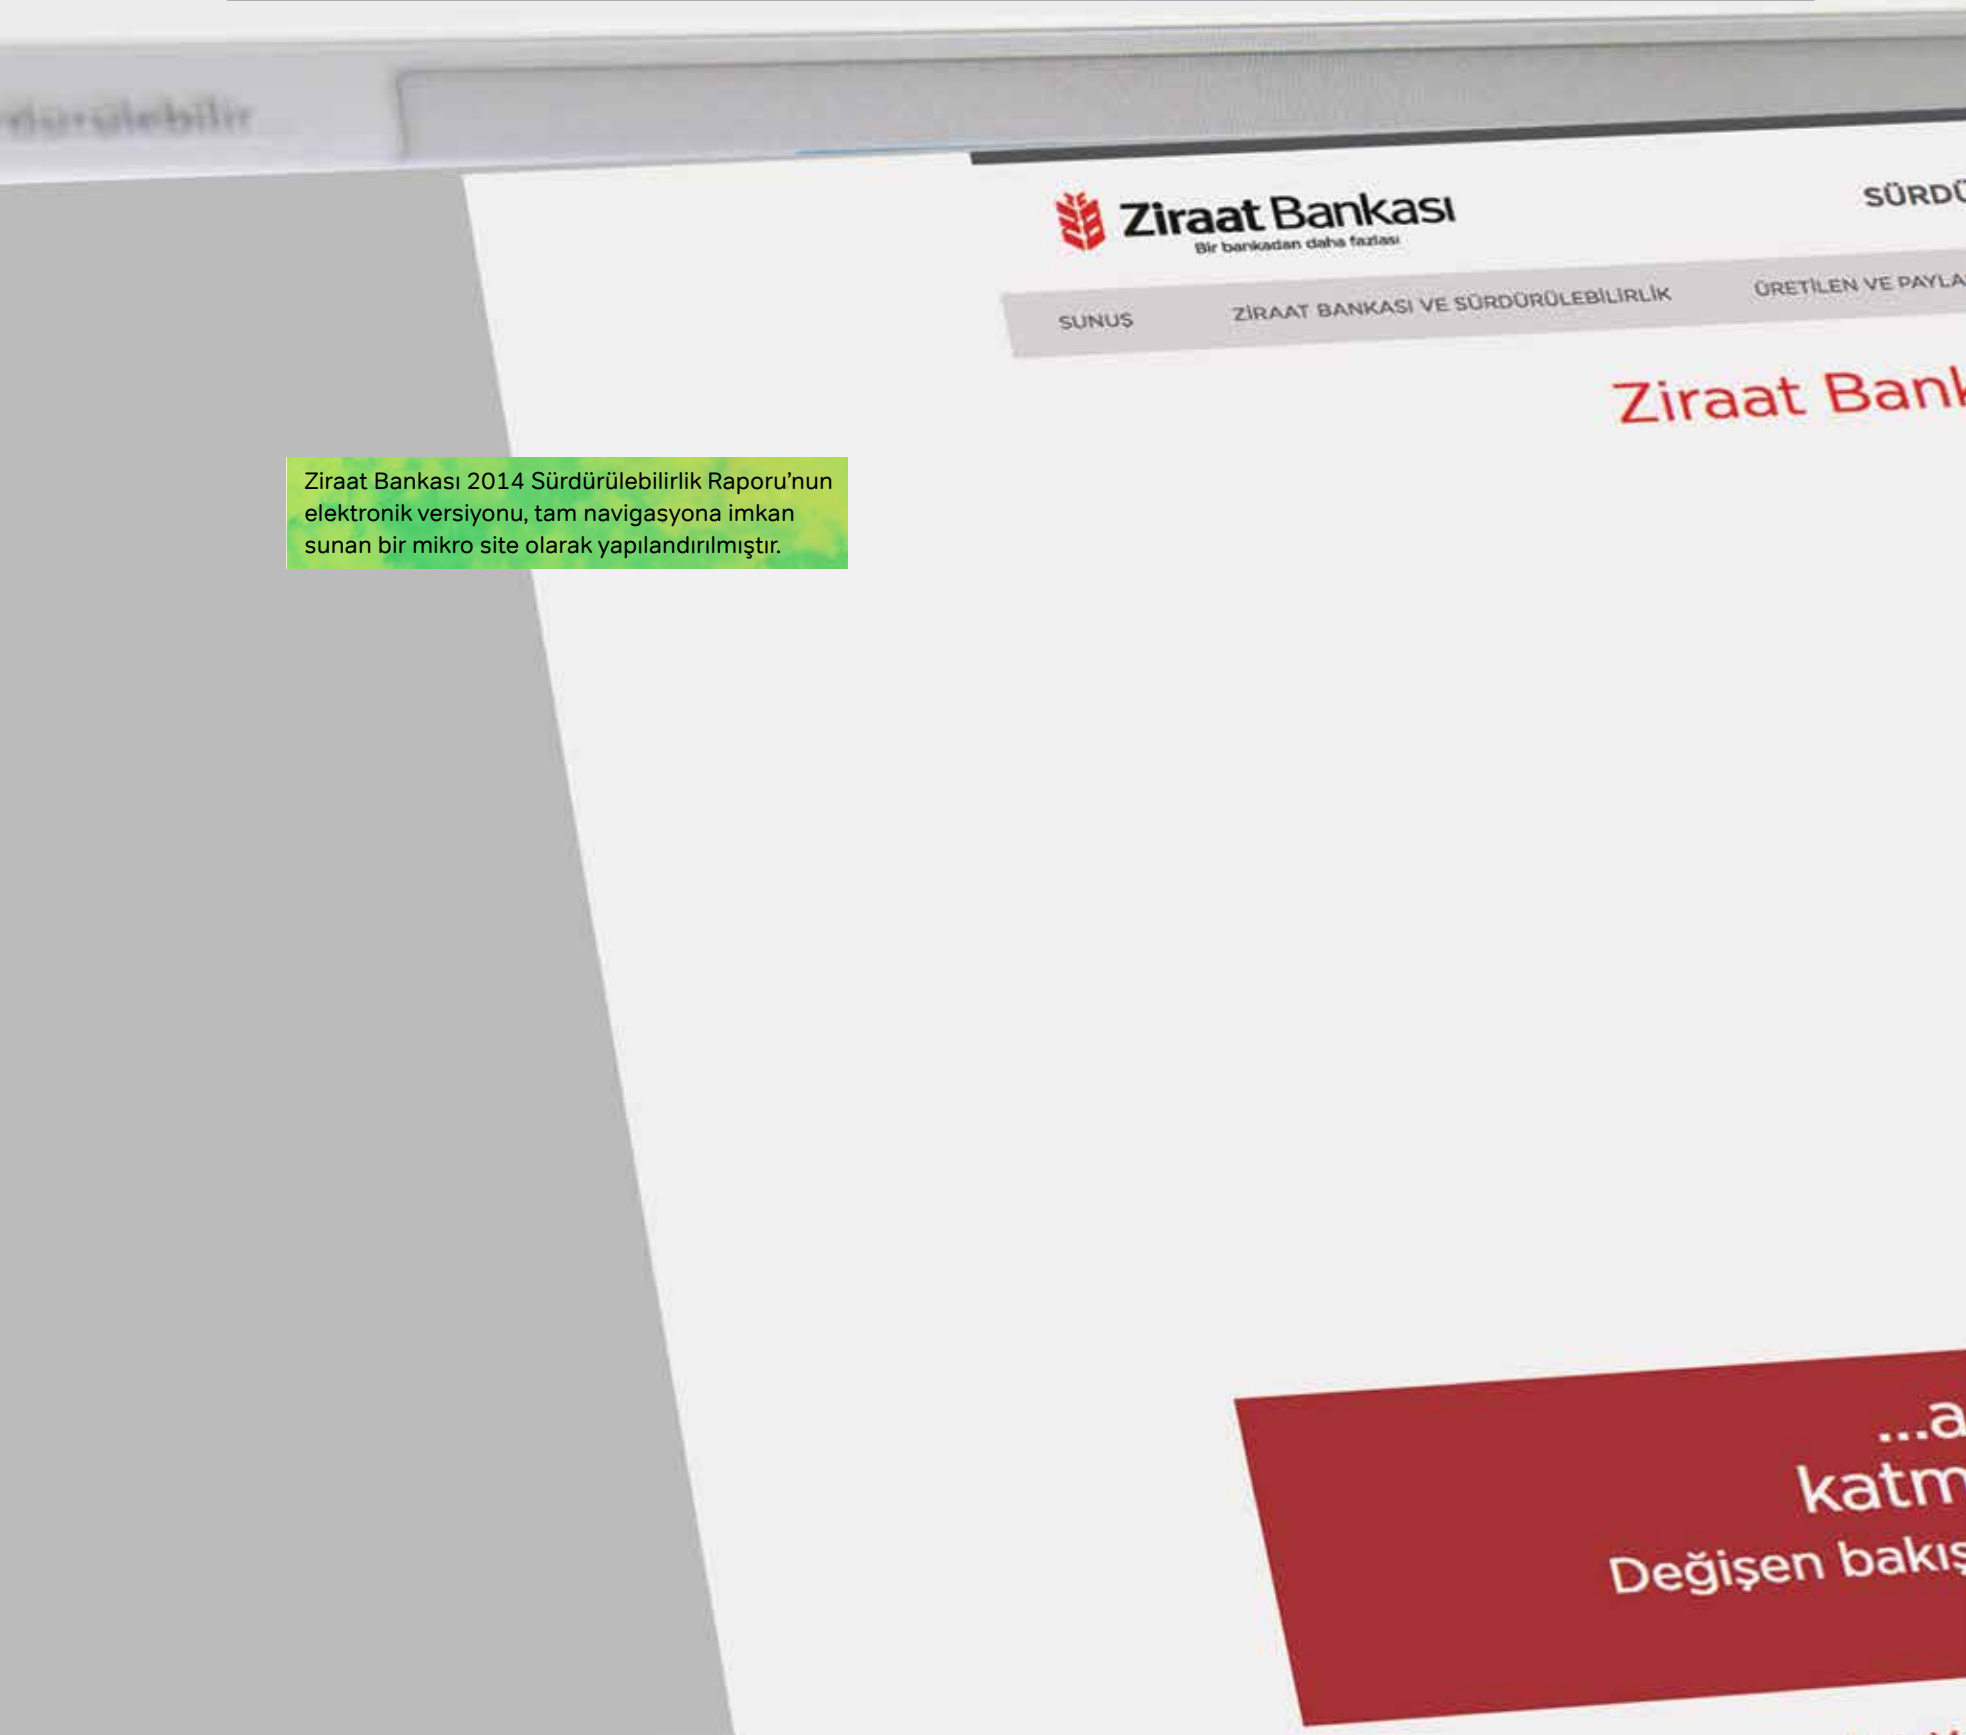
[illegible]dürülebilir

Ziraat Bankası

Bir bankadan daha fazlası

SÜRDÜ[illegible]

SUNUŞ

ZİRAAT BANKASI VE SÜRDÜRÜLEBİLİRLİK

ÜRETİLEN VE PAYLA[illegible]

Ziraat Bank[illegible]

Ziraat Bankası 2014 Sürdürülebilirlik Raporu'nun elektronik versiyonu, tam navigasyona imkan sunan bir mikro site olarak yapılandırılmıştır.

...a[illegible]

katm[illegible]

Değişen bakış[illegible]